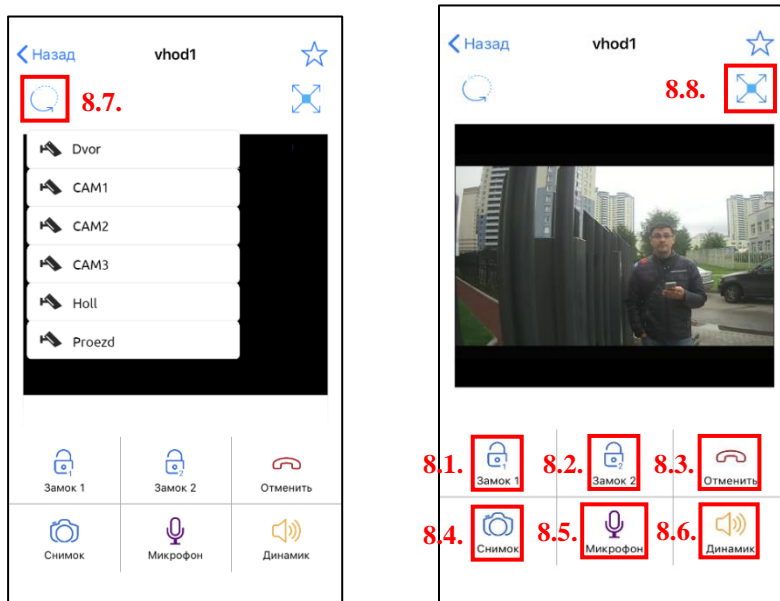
Назад
vhod1
8.7.
Dvor
CAM1
CAM2
CAM3
Holl
Proezd
1
Замок 1
2
Замок 2
Отменить
Снимок
Микрофон
Динамик

Назад
vhod1
8.8.
8.1.
1
Замок 1
8.2.
2
Замок 2
8.3.
Отменить
8.4.
Снимок
8.5.
Микрофон
8.6.
Динамик